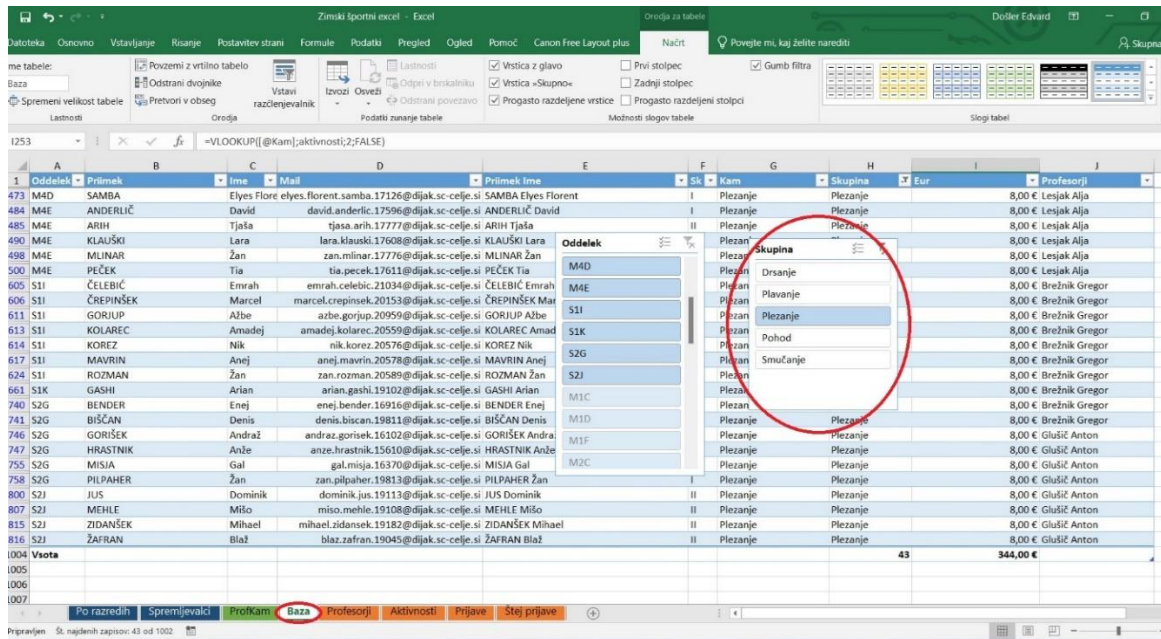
Zimski športni excel - Excel | Orodja za tabele | Došler Edvard

Datoteka | Osnovno | Vstavljanje | Risanje | Postavitev strani | Formule | Podatki | Pregled | Ogled | Pomoč | Canon Free Layout plus | Načrt | Povejte mi, kaj želite narediti | Skupna

me tabele: Baza | Spremeni velikost tabele | Lastnosti
Povzemi z vrtilno tabelo | Odstrani dvojnike | Pretvori v obseg | Vstavi razčlenjevalnik | Orodja
Izvozi | Osveži | Lastnosti | Odpri v brskalniku | Odstrani povezavo | Podatki zunanje tabele
Vrstica z glavo | Vrstica »Skupno« | Progasto razdeljene vrstice | Prvi stolpec | Zadnji stolpec | Progasto razdeljeni stolpci | Gumb filtra | Možnosti slogov tabele
Slogi tabel

I253 | =VLOOKUP([@Kam];aktivnosti;2;FALSE)

| | A | B | C | D | E | F | G | H | I | J |
|---|---|---|---|---|---|---|---|---|---|---|
| 1 | Oddelek | Priimek | Ime | Mail | Priimek Ime | Sk | Kam | Skupina | Eur | Profesorji |
| 473 | M4D | SAMBA | Elyes Flore | elyes.florent.samba.17126@dijak.sc-celje.si | SAMBA Elyes Florent | I | Plezanje | Plezanje | 8,00 € | Lesjak Alja |
| 484 | M4E | ANDERLIČ | David | david.anderlic.17596@dijak.sc-celje.si | ANDERLIČ David | I | Plezanje | Plezanje | 8,00 € | Lesjak Alja |
| 485 | M4E | ARIH | Tjaša | tjasa.arih.17777@dijak.sc-celje.si | ARIH Tjaša | II | Plezanje | Plezanje | 8,00 € | Lesjak Alja |
| 490 | M4E | KLAUŠKI | Lara | lara.klauski.17608@dijak.sc-celje.si | KLAUŠKI Lara | | Plezan | | 8,00 € | Lesjak Alja |
| 498 | M4E | MLINAR | Žan | zan.mlinar.17776@dijak.sc-celje.si | MLINAR Žan | | Plezan | | 8,00 € | Lesjak Alja |
| 500 | M4E | PEČEK | Tia | tia.pecek.17611@dijak.sc-celje.si | PEČEK Tia | | Plezan | | 8,00 € | Lesjak Alja |
| 605 | S1I | ČELEBIĆ | Emrah | emrah.celebic.21034@dijak.sc-celje.si | ČELEBIĆ Emrah | | Plezan | | 8,00 € | Breznik Gregor |
| 606 | S1I | ČREPINŠEK | Marcel | marcel.crepinsek.20153@dijak.sc-celje.si | ČREPINŠEK Mar | | Plezan | | 8,00 € | Breznik Gregor |
| 611 | S1I | GORJUP | Ažbe | azbe.gorjup.20959@dijak.sc-celje.si | GORJUP Ažbe | | Plezan | | 8,00 € | Breznik Gregor |
| 613 | S1I | KOLAREC | Amadej | amadej.kolarec.20559@dijak.sc-celje.si | KOLAREC Amad | | Plezan | | 8,00 € | Breznik Gregor |
| 614 | S1I | KOREZ | Nik | nik.korez.20576@dijak.sc-celje.si | KOREZ Nik | | Plezan | | 8,00 € | Breznik Gregor |
| 617 | S1I | MAVRIN | Anej | anej.mavrin.20578@dijak.sc-celje.si | MAVRIN Anej | | Plezan | | 8,00 € | Breznik Gregor |
| 624 | S1I | ROZMAN | Žan | zan.rozman.20589@dijak.sc-celje.si | ROZMAN Žan | | Plezan | | 8,00 € | Breznik Gregor |
| 661 | S1K | GASHI | Arian | arian.gashi.19102@dijak.sc-celje.si | GASHI Arian | | Plezan | | 8,00 € | Breznik Gregor |
| 740 | S2G | BENDER | Enej | enej.bender.16916@dijak.sc-celje.si | BENDER Enej | | Plezan | | 8,00 € | Breznik Gregor |
| 741 | S2G | BIŠČAN | Denis | denis.biscan.19811@dijak.sc-celje.si | BIŠČAN Denis | | Plezanje | Plezanje | 8,00 € | Breznik Gregor |
| 746 | S2G | GORIŠEK | Andraž | andraz.gorisek.16102@dijak.sc-celje.si | GORIŠEK Andra | | Plezanje | Plezanje | 8,00 € | Glušič Anton |
| 747 | S2G | HRASTNIK | Anže | anze.hrastnik.15610@dijak.sc-celje.si | HRASTNIK Anže | | Plezanje | Plezanje | 8,00 € | Glušič Anton |
| 755 | S2G | MISJA | Gal | gal.misja.16370@dijak.sc-celje.si | MISJA Gal | | Plezanje | Plezanje | 8,00 € | Glušič Anton |
| 758 | S2G | PILPAHER | Žan | zan.pilpaher.19813@dijak.sc-celje.si | PILPAHER Žan | I | Plezanje | Plezanje | 8,00 € | Glušič Anton |
| 800 | S2J | JUS | Dominik | dominik.jus.19113@dijak.sc-celje.si | JUS Dominik | II | Plezanje | Plezanje | 8,00 € | Glušič Anton |
| 807 | S2J | MEHLE | Mišo | miso.mehle.19108@dijak.sc-celje.si | MEHLE Mišo | II | Plezanje | Plezanje | 8,00 € | Glušič Anton |
| 815 | S2J | ZIDANŠEK | Mihael | mihael.zidansek.19182@dijak.sc-celje.si | ZIDANŠEK Mihael | II | Plezanje | Plezanje | 8,00 € | Glušič Anton |
| 816 | S2J | ŽAFRAN | Blaž | blaz.zafran.19045@dijak.sc-celje.si | ŽAFRAN Blaž | II | Plezanje | Plezanje | 8,00 € | Glušič Anton |
| 1004 | Vsota | | | | | | | 43 | 344,00 € | |
| 1005 | | | | | | | | | | |
| 1006 | | | | | | | | | | |
| 1007 | | | | | | | | | | |

Oddelek
M4D
M4E
S1I
S1K
S2G
S2J
M1C
M1D
M1F
M2C

Skupina
Drsanje
Plavanje
Plezanje
Pohod
Smučanje

Po razredih | Spremljevalci | ProfKam | Baza | Profesorji | Aktivnosti | Prijave | Štej prijave

Pripravljen | Št. najdenih zapisov: 43 od 1002